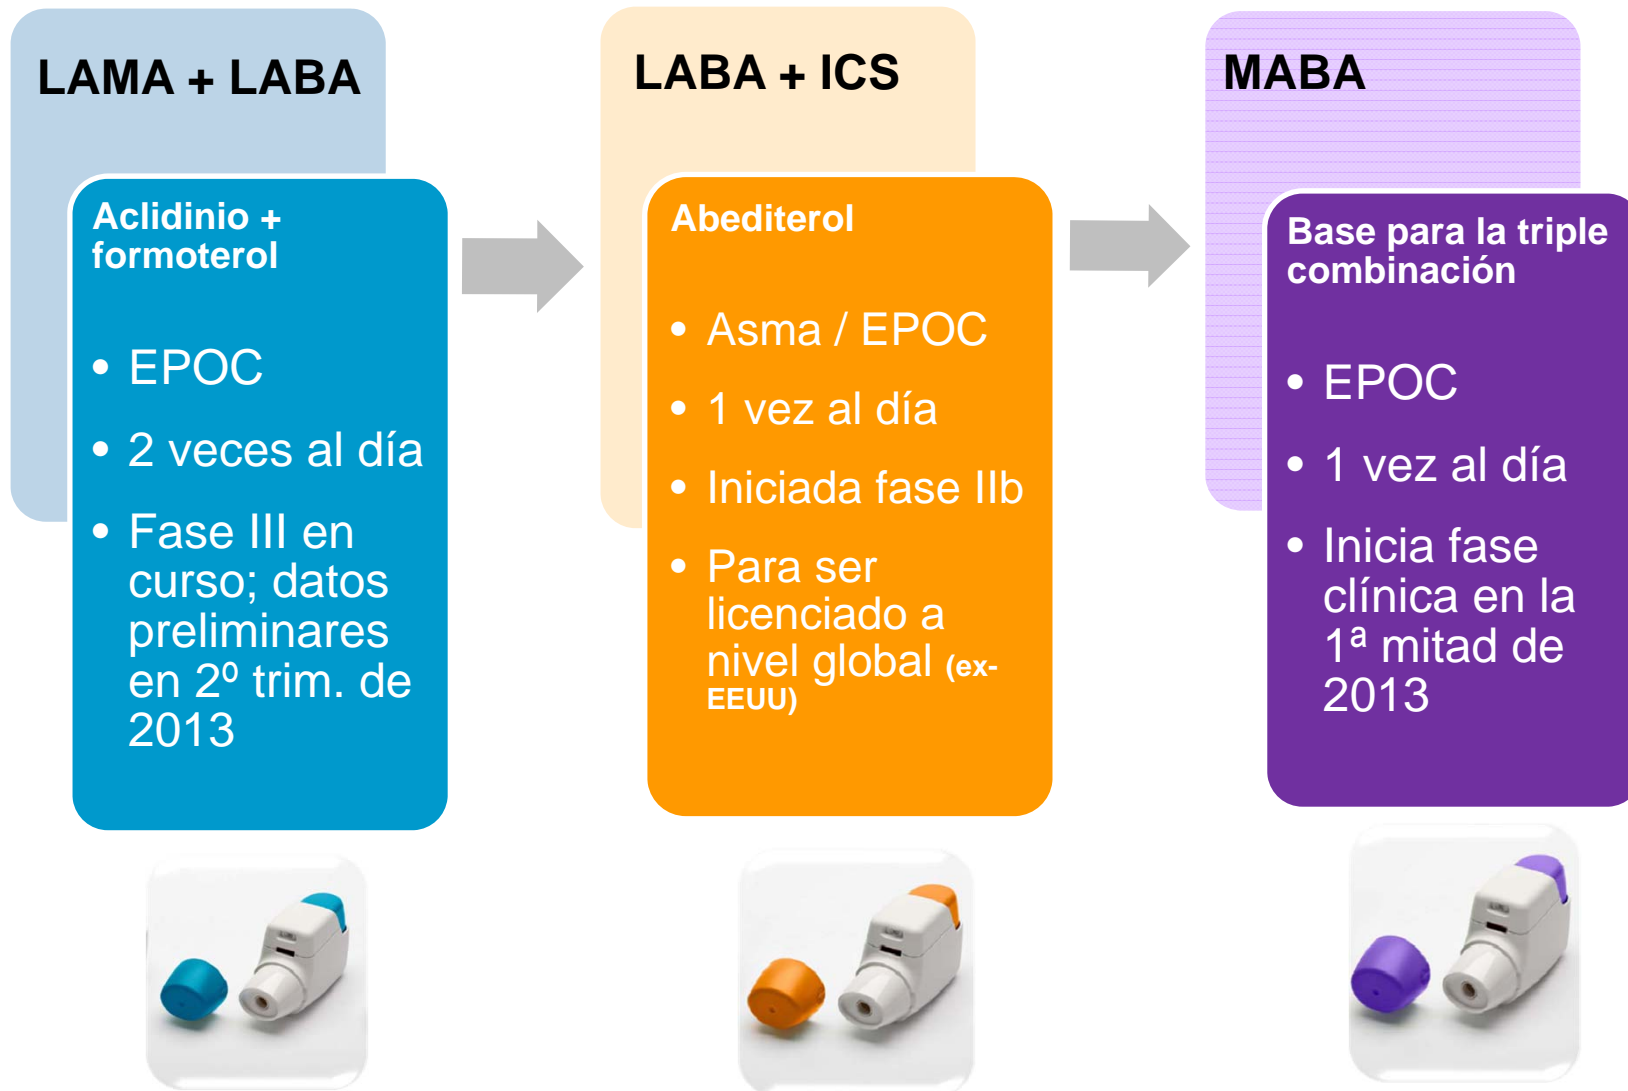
LAMA + LABA

Aclidinio + formoterol

- EPOC
- 2 veces al día
- Fase III en curso; datos preliminares en 2º trim. de 2013

LABA + ICS

Abediterol

- Asma / EPOC
- 1 vez al día
- Iniciada fase IIb
- Para ser licenciado a nivel global (ex-EEUU)

MABA

Base para la triple combinación

- EPOC
- 1 vez al día
- Inicia fase clínica en la 1ª mitad de 2013